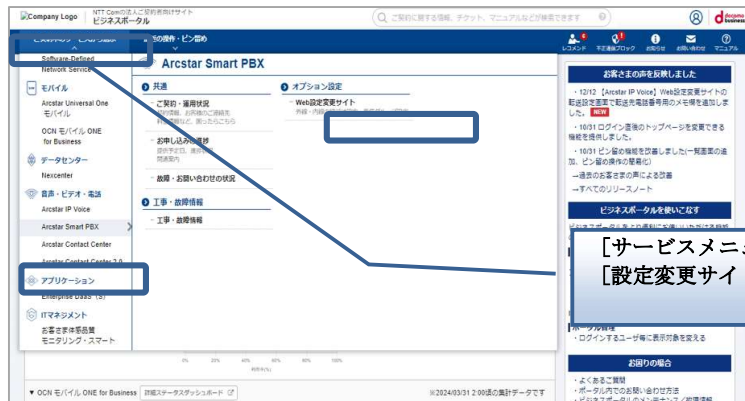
Company Logo NTT Comの法人ご契約者向けサイト ビジネスポータル

ご契約に関する情報、チケット、マニュアルなどが検索できます

レコメンド 不正通信ブロック お知らせ お問い合わせ マニュアル

d docomo business

よく使う操作・ピン留め

Software-Defined Network Service

モバイル

Arcstar Universal One モバイル

OCN モバイル ONE for Business

データセンター

Nexcenter

音声・ビデオ・電話

Arcstar IP Voice

Arcstar Smart PBX

Arcstar Contact Center

Arcstar Contact Center 2.0

アプリケーション

Enterprise Daas (S)

ITマネジメント

お客さま体感品質モニタリング・スマート

Arcstar Smart PBX

共通

ご契約・運用状況
契約内容、お申込のご請求を確認、閲覧、困ったらこちら

お申し込み・進捗
設定予定日、進捗状況、関連案内

故障・お問い合わせの状況

工事・故障情報

工事・故障情報

オプション設定

Web設定変更サイト
外線・内線の設定変更、着信...

お客さまの声を反映しました

・12/12 【Arcstar IP Voice】Web設定変更サイトの転送設定画面で転送先電話番号用のメモ欄を追加しました。 NEW

・10/31 ログイン直後のトップページを変更できる機能を提供しました。

・10/31 ピン留め機能を改善しました(一覧画面の追加、ピン留め操作の簡易化)

→過去のお客さまの声による改善

→すべてのリリースノート

ビジネスポータルを使いこなす

［サービスメニュ
［設定変更サイ

ポータル管理

・ログインするユーザ毎に表示対象を変える

お困りの場合

・よくあるご質問

・ポータル内でのお問い合わせ方法

0% 20% 40% 60% 80% 100%

▼ OCN モバイル ONE for Business 詳細ステータスダッシュボード

※2024/03/31 2:00頃の集計データです